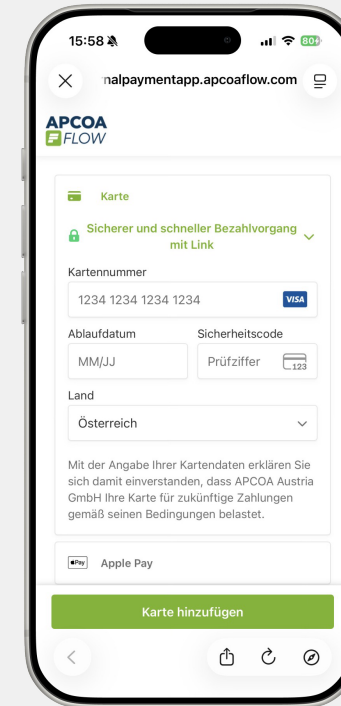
15:58

80+

nalpaymentapp.apcoaflow.com

APCOA
FLOW

Karte

Sicherer und schneller Bezahlvorgang mit Link

Kartennummer

1234 1234 1234 1234

VISA

Ablaufdatum

MM/JJ

Sicherheitscode

Prüfziffer

123

Land

Österreich

Mit der Angabe Ihrer Kartendaten erklären Sie sich damit einverstanden, dass APCOA Austria GmbH Ihre Karte für zukünftige Zahlungen gemäß seinen Bedingungen belastet.

Pay

Apple Pay

Karte hinzufügen